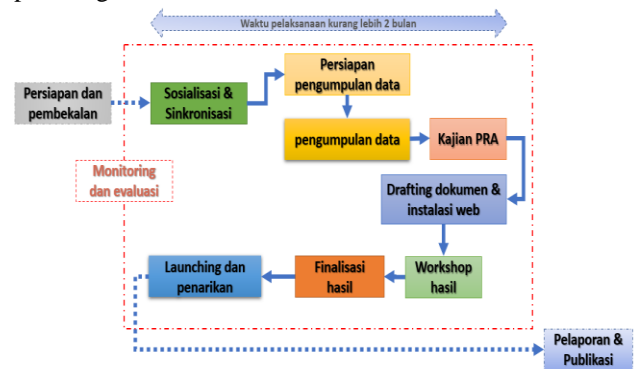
Waktu pelaksanaan kurang lebih 2 bulan

Persiapan dan pembekalan

Sosialisasi & Sinkronisasi

Persiapan pengumpulan data

pengumpulan data

Kajian PRA

Monitoring dan evaluasi

Drafting dokumen & instalasi web

Workshop hasil

Finalisasi hasil

Launching dan penarikan

Pelaporan & Publikasi